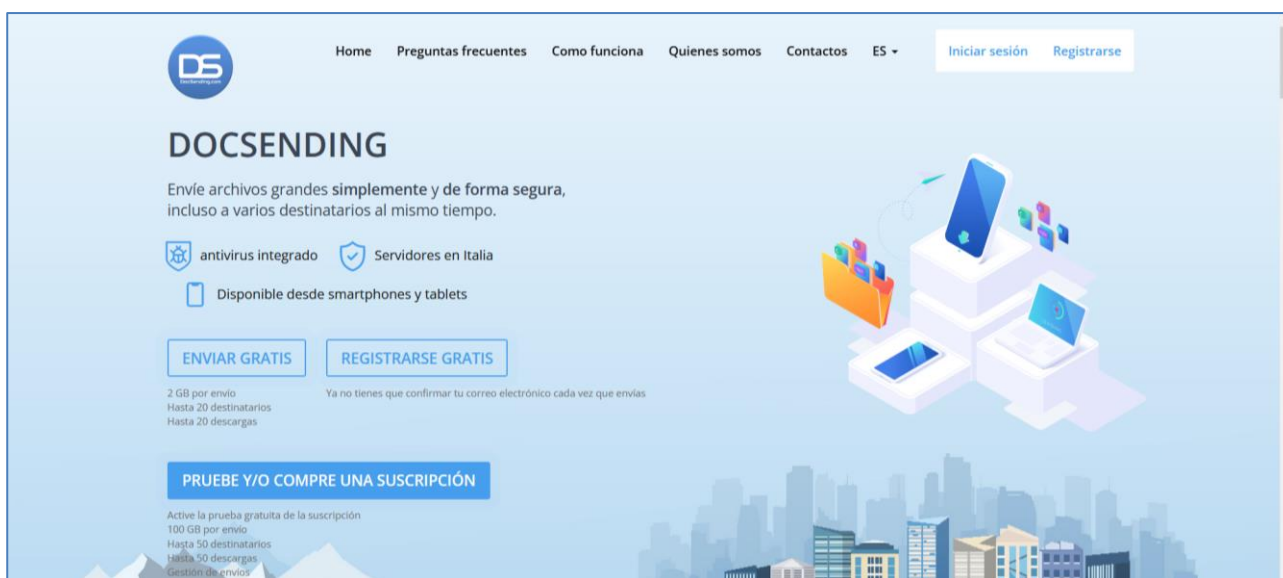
DS
Docsending.com

Home Preguntas frecuentes Como funciona Quienes somos Contactos ES Iniciar sesión Registrarse

DOCSENDING

Envíe archivos grandes simplemente y de forma segura, incluso a varios destinatarios al mismo tiempo.

antivirus integrado Servidores en Italia

Disponible desde smartphones y tablets

ENVIAR GRATIS

2 GB por envío
Hasta 20 destinatarios
Hasta 20 descargas

REGISTRARSE GRATIS

Ya no tienes que confirmar tu correo electrónico cada vez que envías

PRUEBE Y/O COMPRE UNA SUSCRIPCIÓN

Active la prueba gratuita de la suscripción
100 GB por envío
Hasta 50 destinatarios
Hasta 50 descargas
Gestion de envíos